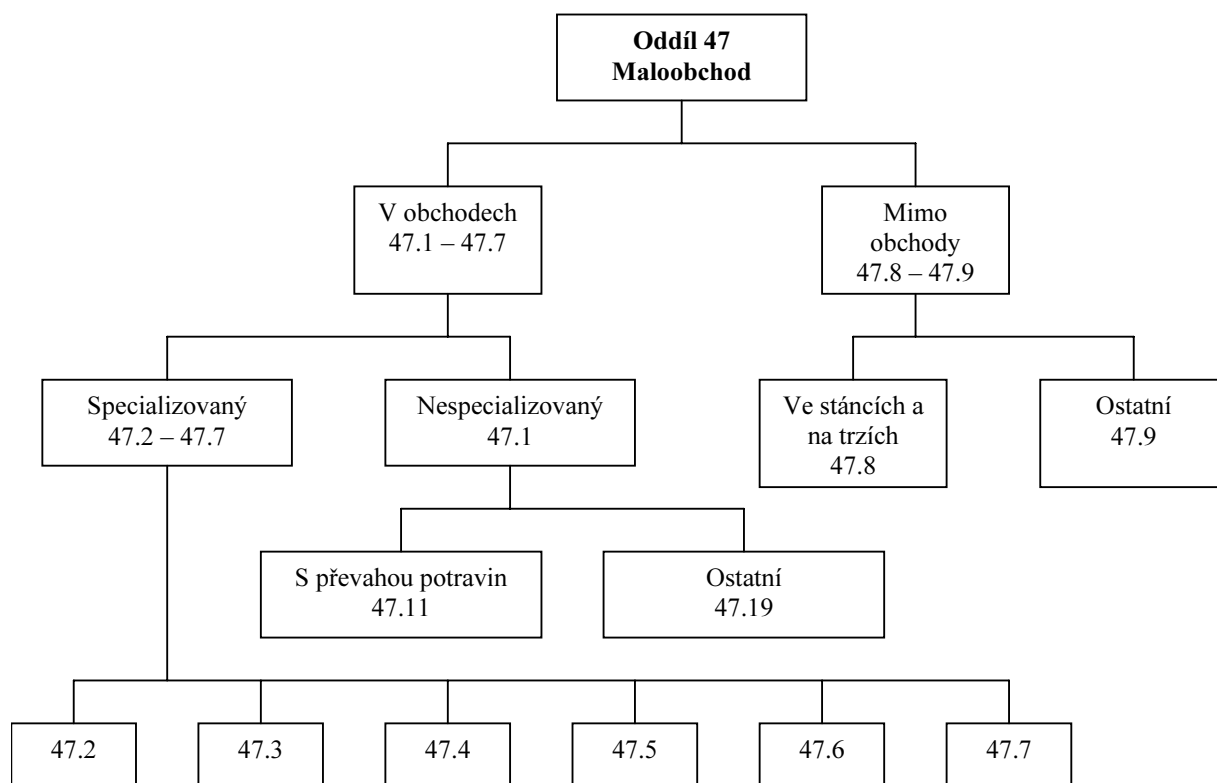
**Oddíl 47**
**Maloobchod**

V obchodech
47.1 – 47.7

Mimo obchody
47.8 – 47.9

Specializovaný
47.2 – 47.7

Nespecializovaný
47.1

Ve stáncích a na trzích
47.8

Ostatní
47.9

S převahou potravin
47.11

Ostatní
47.19

47.2

47.3

47.4

47.5

47.6

47.7